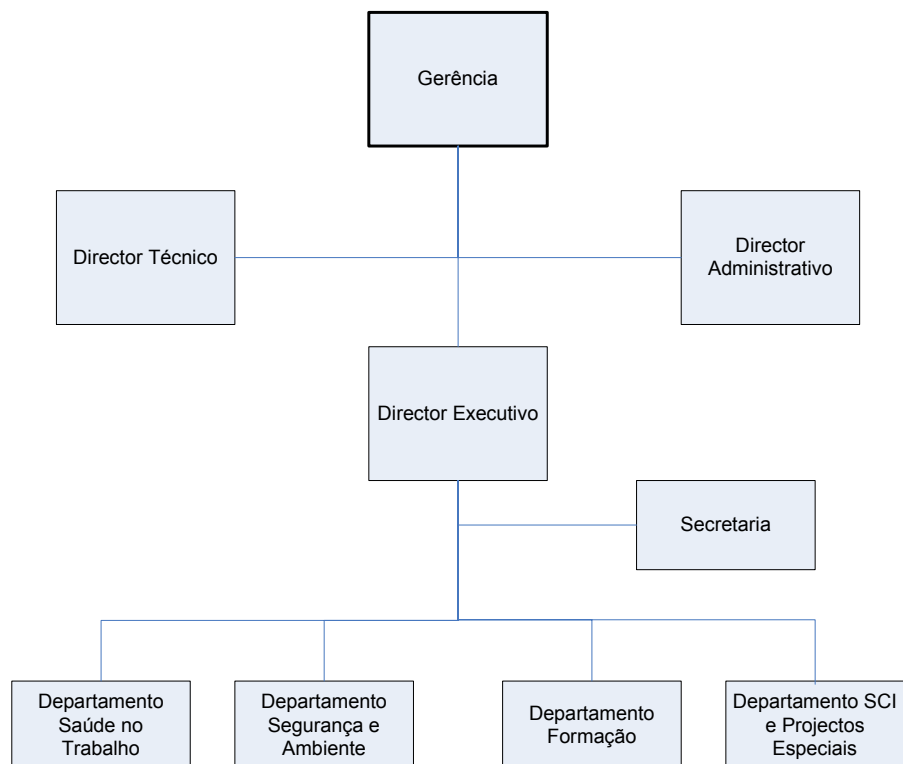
Gerência

Director Técnico

Director Administrativo

Director Executivo

Secretaria

Departamento Saúde no Trabalho

Departamento Segurança e Ambiente

Departamento Formação

Departamento SCI e Projectos Especiais